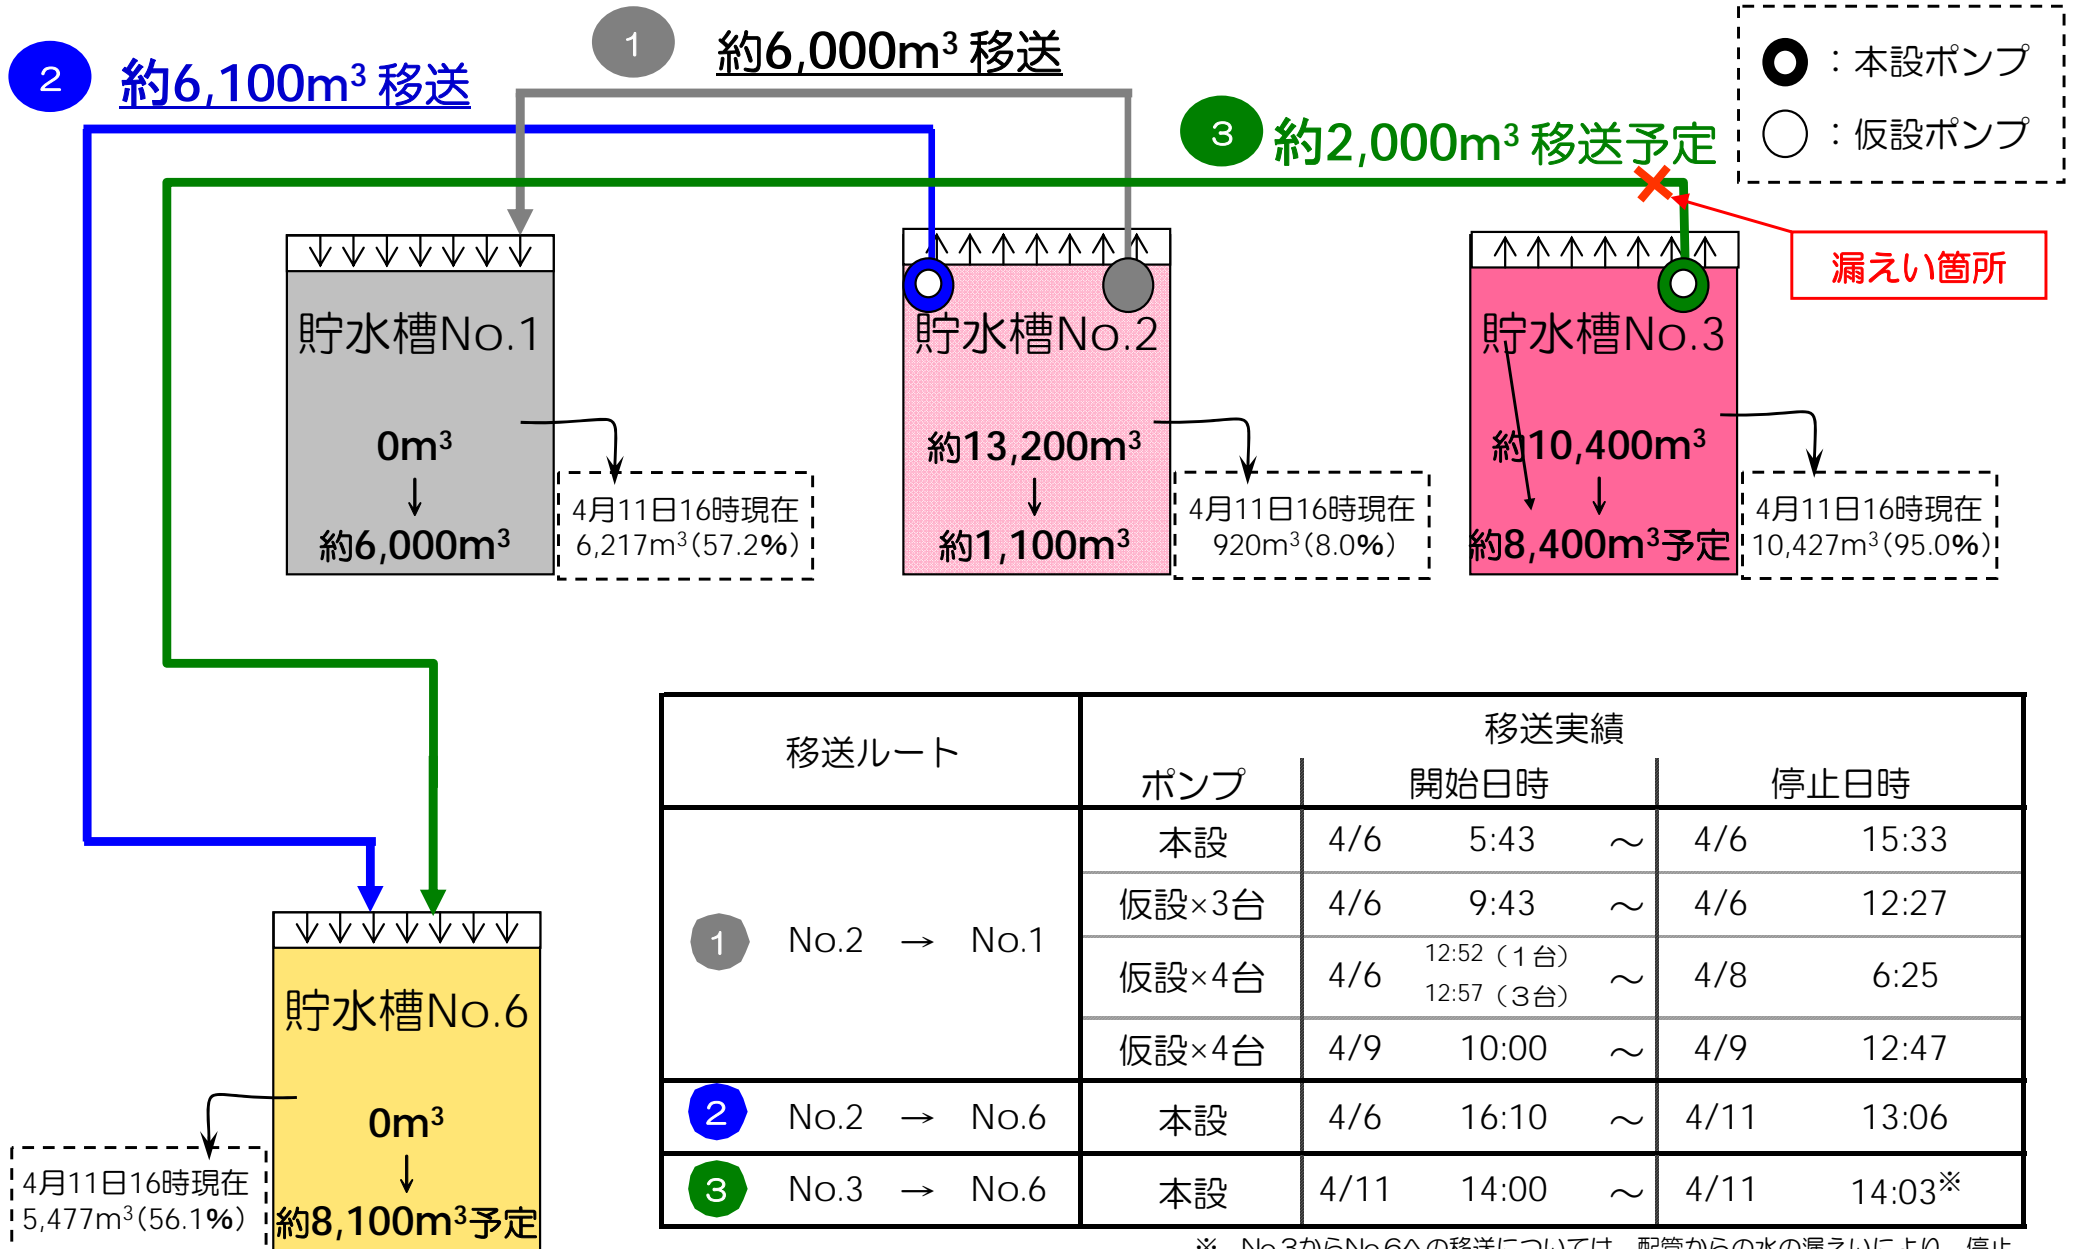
2 約6,100m³ 移送

1 約6,000m³ 移送

3 約2,000m³ 移送予定

: 本設ポンプ
: 仮設ポンプ

漏えい箇所

貯水槽No.1
0m³
↓
約6,000m³

4月11日16時現在
6,217m³(57.2%)

貯水槽No.2
約13,200m³
↓
約1,100m³

4月11日16時現在
920m³(8.0%)

貯水槽No.3
約10,400m³
↓
約8,400m³予定

4月11日16時現在
10,427m³(95.0%)

貯水槽No.6
0m³
↓
約8,100m³予定

4月11日16時現在
5,477m³(56.1%)

| 移送ルート | ポンプ | 開始日時 | | | 停止日時 | |
|---|---|---|---|---|---|---|
| 1 No.2 → No.1 | 本設 | 4/6 | 5:43 | ～ | 4/6 | 15:33 |
| | 仮設×3台 | 4/6 | 9:43 | ～ | 4/6 | 12:27 |
| | 仮設×4台 | 4/6 | 12:52（1台） 12:57（3台） | ～ | 4/8 | 6:25 |
| | 仮設×4台 | 4/9 | 10:00 | ～ | 4/9 | 12:47 |
| 2 No.2 → No.6 | 本設 | 4/6 | 16:10 | ～ | 4/11 | 13:06 |
| 3 No.3 → No.6 | 本設 | 4/11 | 14:00 | ～ | 4/11 | 14:03※ |

移送実績

※ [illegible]